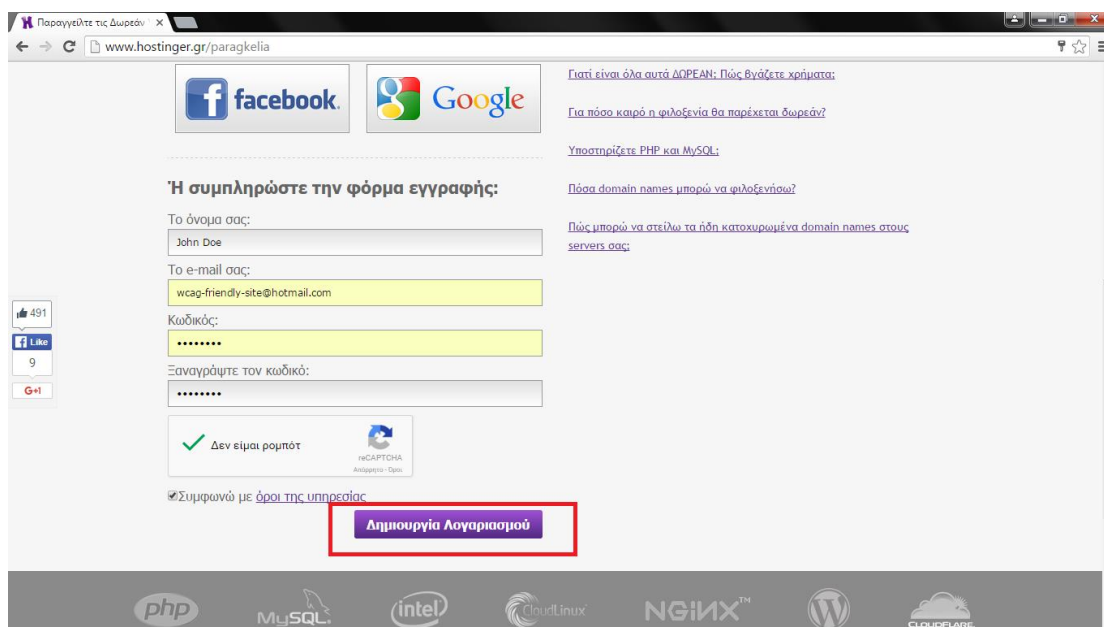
Παραγγείλτε τις Δωρεάν
www.hostinger.gr/paragkelia

facebook

Google

Ή συμπληρώστε την φόρμα εγγραφής:

Το όνομα σας:
John Doe

Το e-mail σας:
wcag-friendly-site@hotmail.com

Κωδικός:
••••••••

Ξαναγράψτε τον κωδικό:
••••••••

Δεν είμαι ρομπότ
reCAPTCHA
Απόρρητο - Όροι

Συμφωνώ με όροι της υπηρεσίας

Δημιουργία Λογαριασμού

Γιατί είναι όλα αυτά ΔΩΡΕΑΝ; Πώς βγάζετε χρήματα;

Για πόσο καιρό η φιλοξενία θα παρέχεται δωρεάν?

Υποστηρίζετε PHP και MySQL;

Πόσα domain names μπορώ να φιλοξενήσω?

Πώς μπορώ να στείλω τα ήδη κατοχυρωμένα domain names στους servers σας;

491
Like
9
G+1

php
MySQL
intel
CloudLinux
NGINX
CLOUDFLARE